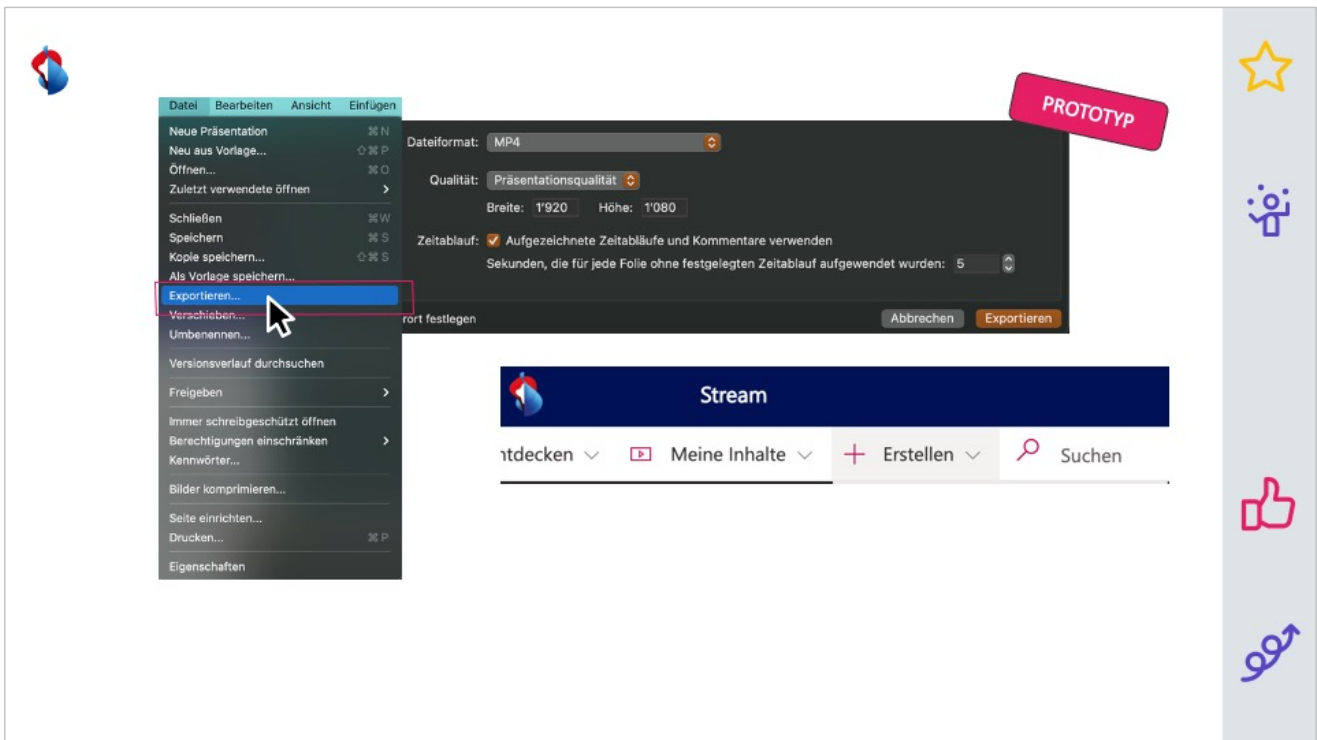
PROTOTYP

Datei Bearbeiten Ansicht Einfügen

Neue Präsentation ⌘N
Neu aus Vorlage... ⇧⌘P
Öffnen... ⌘O
Zuletzt verwendete öffnen >

Schließen ⌘W
Speichern ⌘S
Kopie speichern... ⇧⌘S
Als Vorlage speichern...
Exportieren...
Verschieben...
Umbenennen...

Versionsverlauf durchsuchen

Freigeben >

Immer schreibgeschützt öffnen
Berechtigungen einschränken >
Kennwörter...

Bilder komprimieren...

Seite einrichten...
Drucken... ⌘P

Eigenschaften

Dateiformat: MP4

Qualität: Präsentationsqualität

Breite: 1'920 Höhe: 1'080

Zeitablauf: Aufgezeichnete Zeitabläufe und Kommentare verwenden

Sekunden, die für jede Folie ohne festgelegten Zeitablauf aufgewendet wurden: 5

rort festlegen

Abbrechen Exportieren

Stream

ıtdecken Meine Inhalte Erstellen Suchen